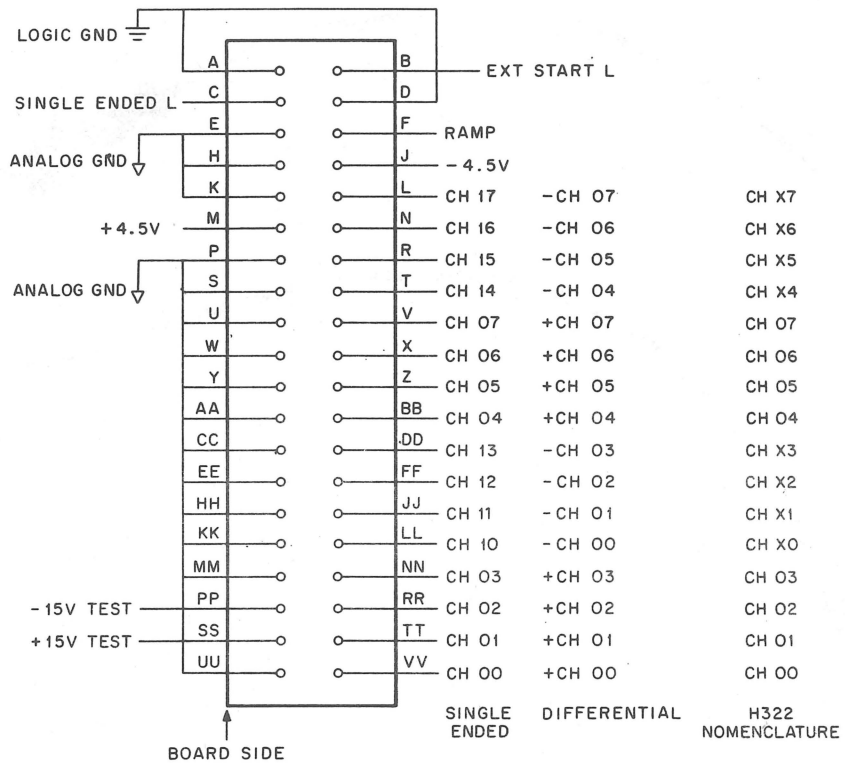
LOGIC GND
A B EXT START L
SINGLE ENDED L C D
E F RAMP
ANALOG GND H J −4.5V
K L

| | | | Single Ended | Differential | H322 Nomenclature |
|---|---|---|---|---|---|
| | K | L | CH 17 | −CH 07 | CH X7 |
| +4.5V | M | N | CH 16 | −CH 06 | CH X6 |
| | P | R | CH 15 | −CH 05 | CH X5 |
| ANALOG GND | S | T | CH 14 | −CH 04 | CH X4 |
| | U | V | CH 07 | +CH 07 | CH 07 |
| | W | X | CH 06 | +CH 06 | CH 06 |
| | Y | Z | CH 05 | +CH 05 | CH 05 |
| | AA | BB | CH 04 | +CH 04 | CH 04 |
| | CC | DD | CH 13 | −CH 03 | CH X3 |
| | EE | FF | CH 12 | −CH 02 | CH X2 |
| | HH | JJ | CH 11 | −CH 01 | CH X1 |
| | KK | LL | CH 10 | −CH 00 | CH X0 |
| | MM | NN | CH 03 | +CH 03 | CH 03 |
| −15V TEST | PP | RR | CH 02 | +CH 02 | CH 02 |
| +15V TEST | SS | TT | CH 01 | +CH 01 | CH 01 |
| | UU | VV | CH 00 | +CH 00 | CH 00 |

SINGLE ENDED DIFFERENTIAL H322 NOMENCLATURE

BOARD SIDE